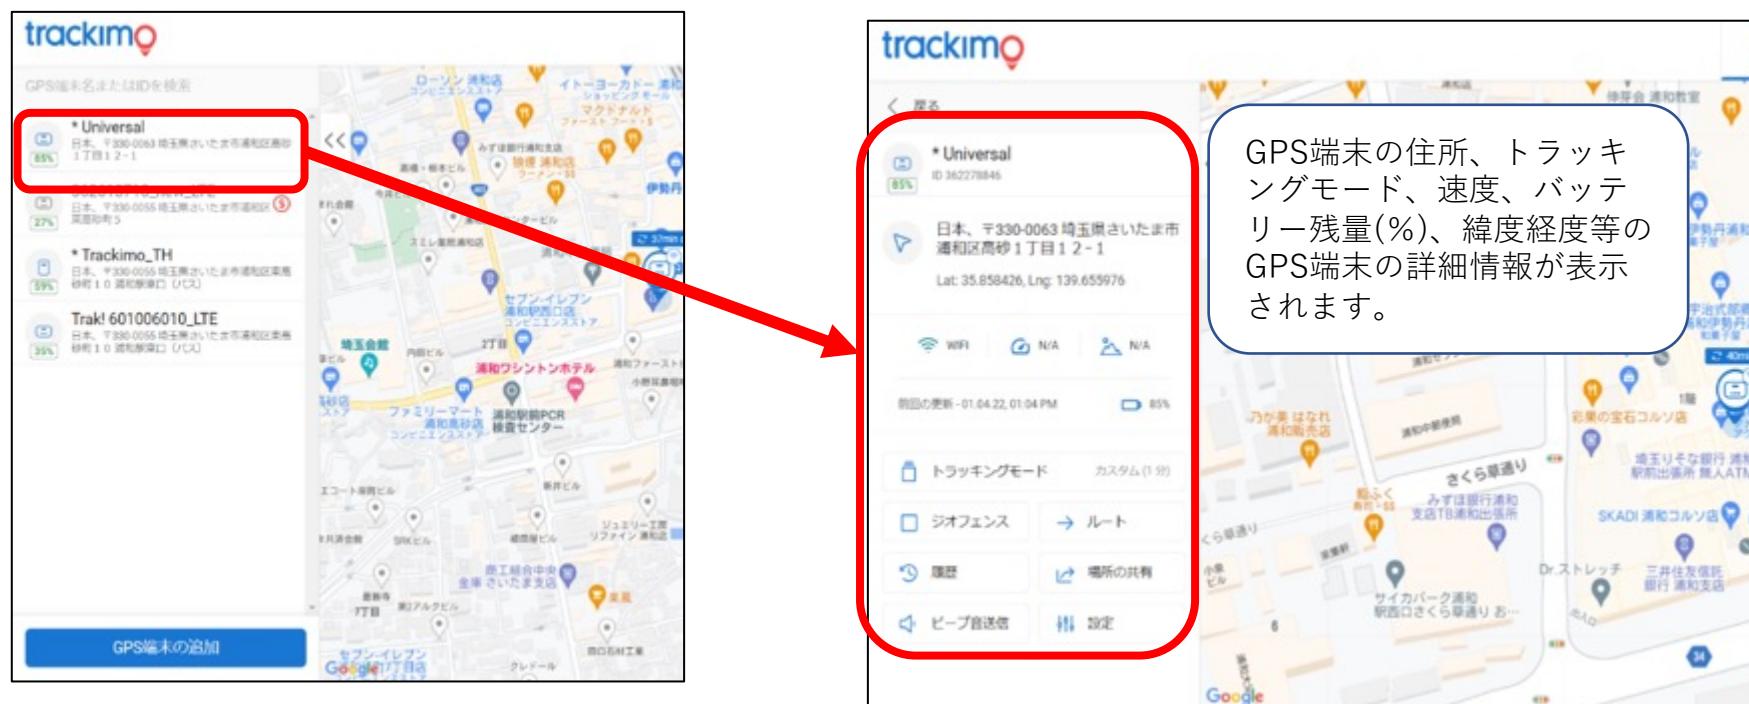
trackimo

GPS端末名またはIDを検索

* Universal
日本、〒330-0063 埼玉県さいたま市浦和区高砂1丁目12-1
85%

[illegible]
日本、〒330-0055 埼玉県さいたま市浦和区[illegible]
27%

* Trackimo_TH
日本、〒330-0055 埼玉県さいたま市浦和区東高砂町10 浦和駅東口（バス）
59%

Trak! 601006010_LTE
日本、〒330-0055 埼玉県さいたま市浦和区東高砂町10 浦和駅東口（バス）
35%

GPS端末の追加

trackimo

戻る

* Universal
ID 362278846
85%

日本、〒330-0063 埼玉県さいたま市浦和区高砂１丁目１２-１
Lat: 35.858426, Lng: 139.655976

WiFi N/A N/A

前回の更新 - 01.04.22, 01:04 PM 85%

トラッキングモード カスタム (1 分)
ジオフェンス ルート
履歴 場所の共有
ビープ音送信 設定

GPS端末の住所、トラッキングモード、速度、バッテリー残量(%)、緯度経度等のGPS端末の詳細情報が表示されます。